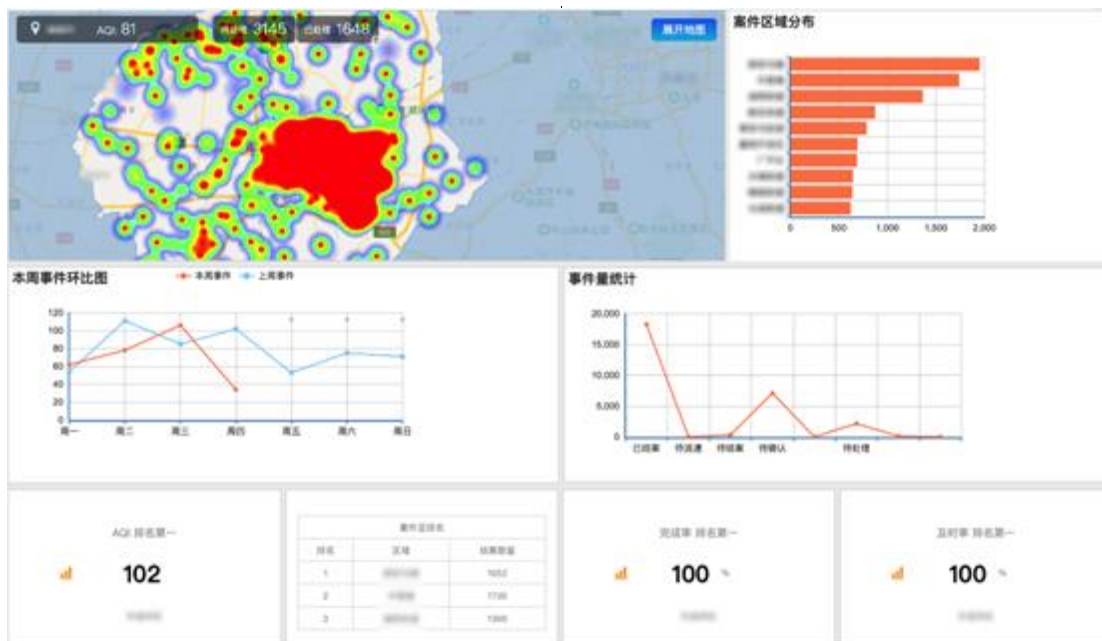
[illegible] AQI 81 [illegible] 3145 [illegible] 1648

展开地图

案件区域分布

0 500 1,000 1,500 2,000

本周事件环比图

本周事件 上周事件

120 100 80 60 40 20 0

周一 周二 周三 周四 周五 周六 周日

事件量统计

20,000 15,000 10,000 5,000 0

已结案 待派遣 待结案 待确认 待处理

AQI 排名第一

102

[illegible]

案件量排名

| 排名 | 区域 | 结果数量 |
|---|---|---|
| 1 | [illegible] | 1652 |
| 2 | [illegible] | 1735 |
| 3 | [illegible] | 1366 |

完成率 排名第一

100 %

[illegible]

及时率 排名第一

100 %

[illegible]